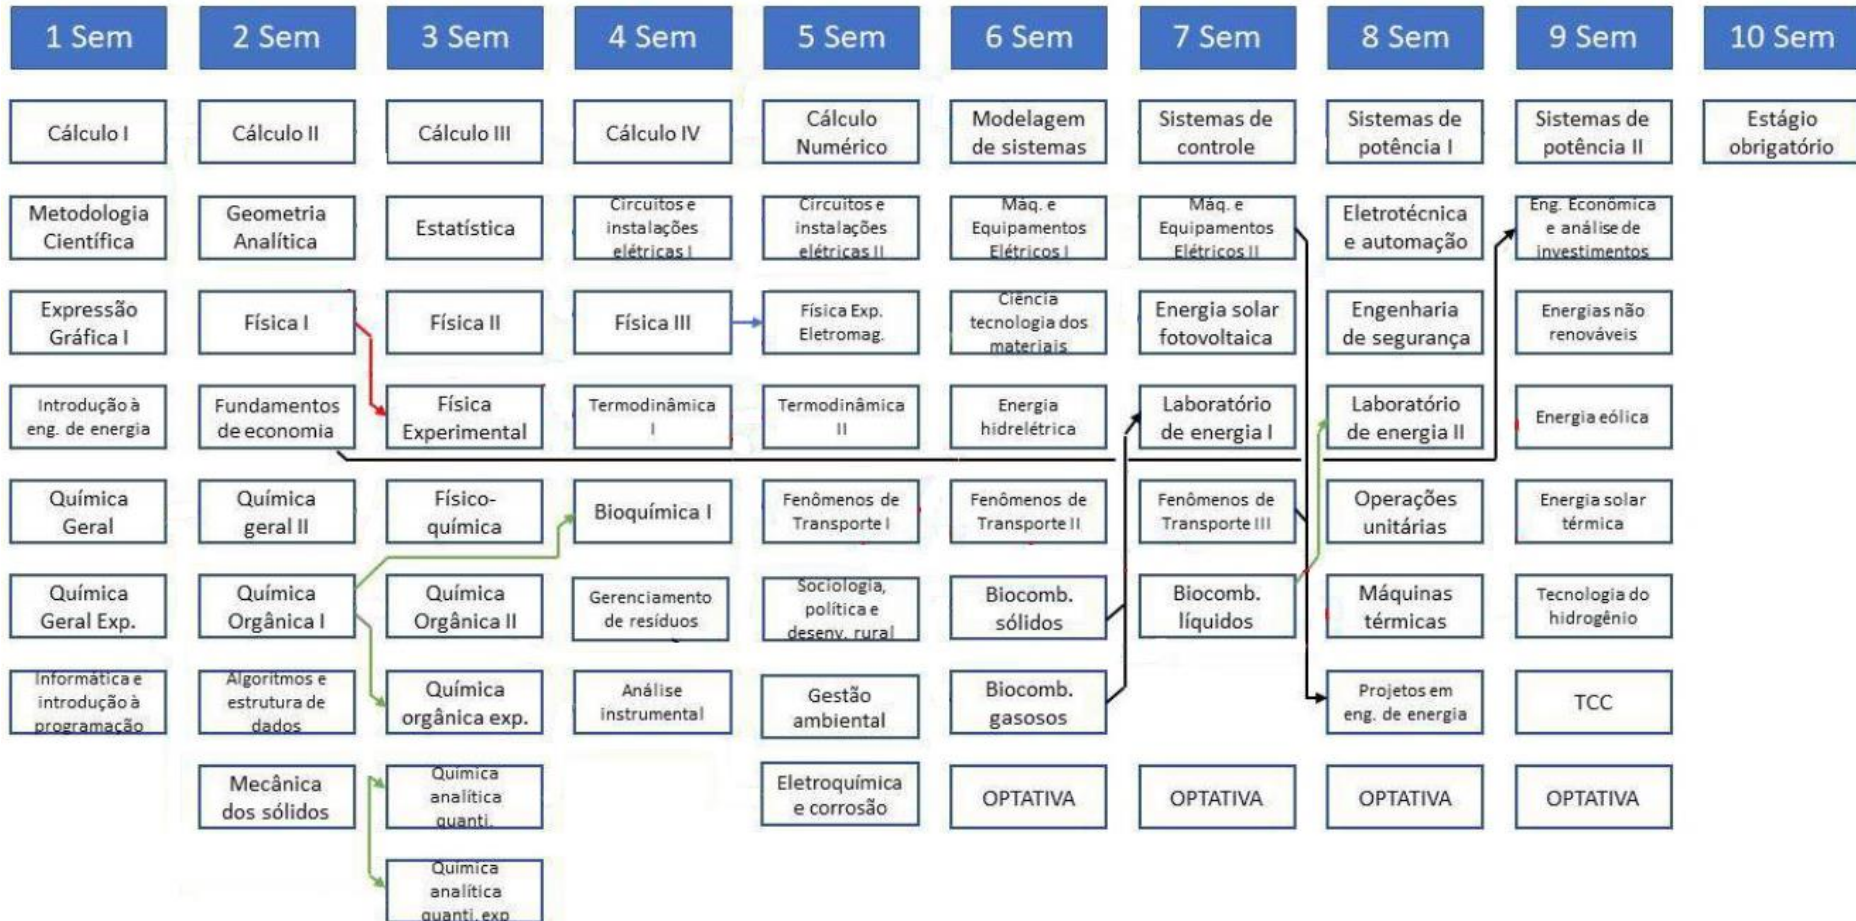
1 Sem

Cálculo I

Metodologia Científica

Expressão Gráfica I

Introdução à eng. de energia

Química Geral

Química Geral Exp.

Informática e introdução à programação

2 Sem

Cálculo II

Geometria Analítica

Física I

Fundamentos de economia

Química geral II

Química Orgânica I

Algoritmos e estrutura de dados

Mecânica dos sólidos

3 Sem

Cálculo III

Estatística

Física II

Física Experimental

Físico-química

Química Orgânica II

Química orgânica exp.

Química analítica quanti.

Química analítica quanti. exp

4 Sem

Cálculo IV

Circuitos e instalações elétricas I

Física III

Termodinâmica I

Bioquímica I

Gerenciamento de resíduos

Análise instrumental

5 Sem

Cálculo Numérico

Circuitos e instalações elétricas II

Física Exp. Eletromag.

Termodinâmica II

Fenômenos de Transporte I

Sociologia, política e desenv. rural

Gestão ambiental

Eletroquímica e corrosão

6 Sem

Modelagem de sistemas

Máq. e Equipamentos Elétricos I

Ciência tecnologia dos materiais

Energia hidrelétrica

Fenômenos de Transporte II

Biocomb. sólidos

Biocomb. gasosos

OPTATIVA

7 Sem

Sistemas de controle

Máq. e Equipamentos Elétricos II

Energia solar fotovoltaica

Laboratório de energia I

Fenômenos de Transporte III

Biocomb. líquidos

OPTATIVA

8 Sem

Sistemas de potência I

Eletrotécnica e automação

Engenharia de segurança

Laboratório de energia II

Operações unitárias

Máquinas térmicas

Projetos em eng. de energia

OPTATIVA

9 Sem

Sistemas de potência II

Eng. Econômica e análise de investimentos

Energias não renováveis

Energia eólica

Energia solar térmica

Tecnologia do hidrogênio

TCC

OPTATIVA

10 Sem

Estágio obrigatório